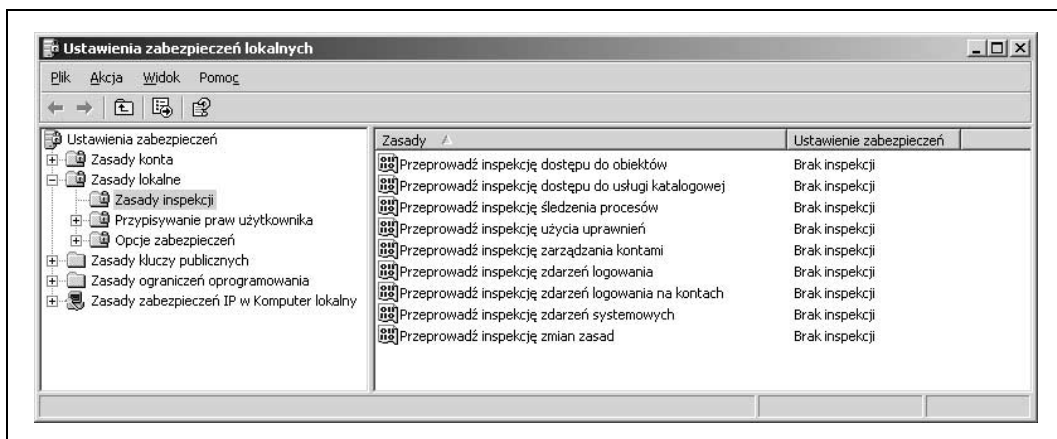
Ustawienia zabezpieczeń lokalnych

Plik Akcja Widok Pomoc

Ustawienia zabezpieczeń
Zasady konta
Zasady lokalne
Zasady inspekcji
Przypisywanie praw użytkownika
Opcje zabezpieczeń
Zasady kluczy publicznych
Zasady ograniczeń oprogramowania
Zasady zabezpieczeń IP w Komputer lokalny

| Zasady | Ustawienie zabezpieczeń |
|---|---|
| Przeprowadź inspekcję dostępu do obiektów | Brak inspekcji |
| Przeprowadź inspekcję dostępu do usługi katalogowej | Brak inspekcji |
| Przeprowadź inspekcję śledzenia procesów | Brak inspekcji |
| Przeprowadź inspekcję użycia uprawnień | Brak inspekcji |
| Przeprowadź inspekcję zarządzania kontami | Brak inspekcji |
| Przeprowadź inspekcję zdarzeń logowania | Brak inspekcji |
| Przeprowadź inspekcję zdarzeń logowania na kontach | Brak inspekcji |
| Przeprowadź inspekcję zdarzeń systemowych | Brak inspekcji |
| Przeprowadź inspekcję zmian zasad | Brak inspekcji |